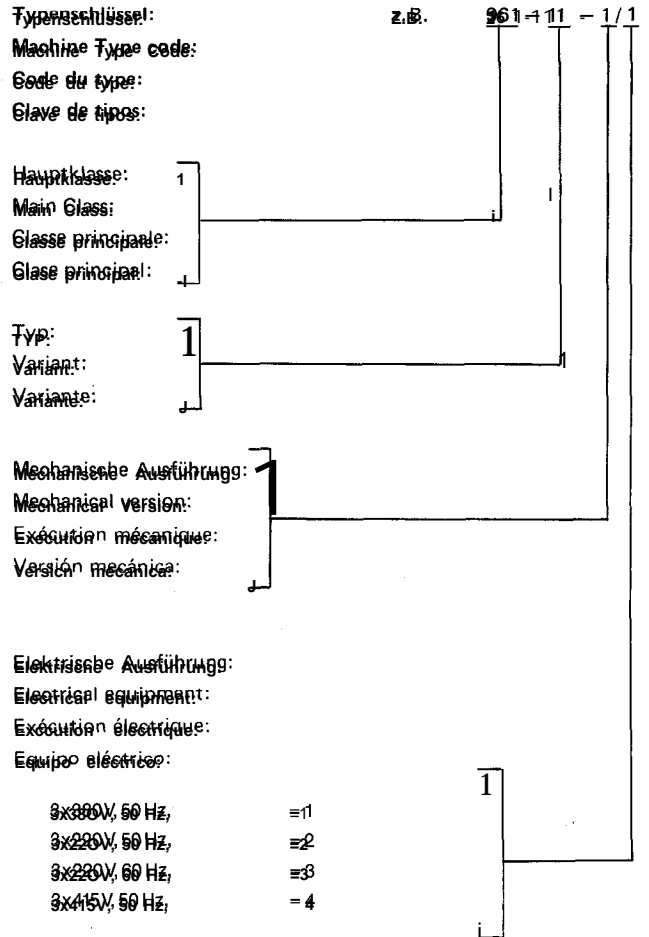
Typenschlüssel: z.B. 961 – 11 – 1/1
Machine Type code:
Code du type:
Clave de tipos:

Hauptklasse:
Main Class:
Classe principale:
Clase principal:

Typ:
Variant:
Variante:

Mechanische Ausführung:
Mechanical version:
Exécution mécanique:
Versión mecánica:

Elektrische Ausführung:
Electrical equipment:
Exécution électrique:
Equipo eléctrico:

3x380V, 50 Hz, = 1
3x220V, 50 Hz, = 2
3x220V, 60 Hz, = 3
3x415V, 50 Hz, = 4